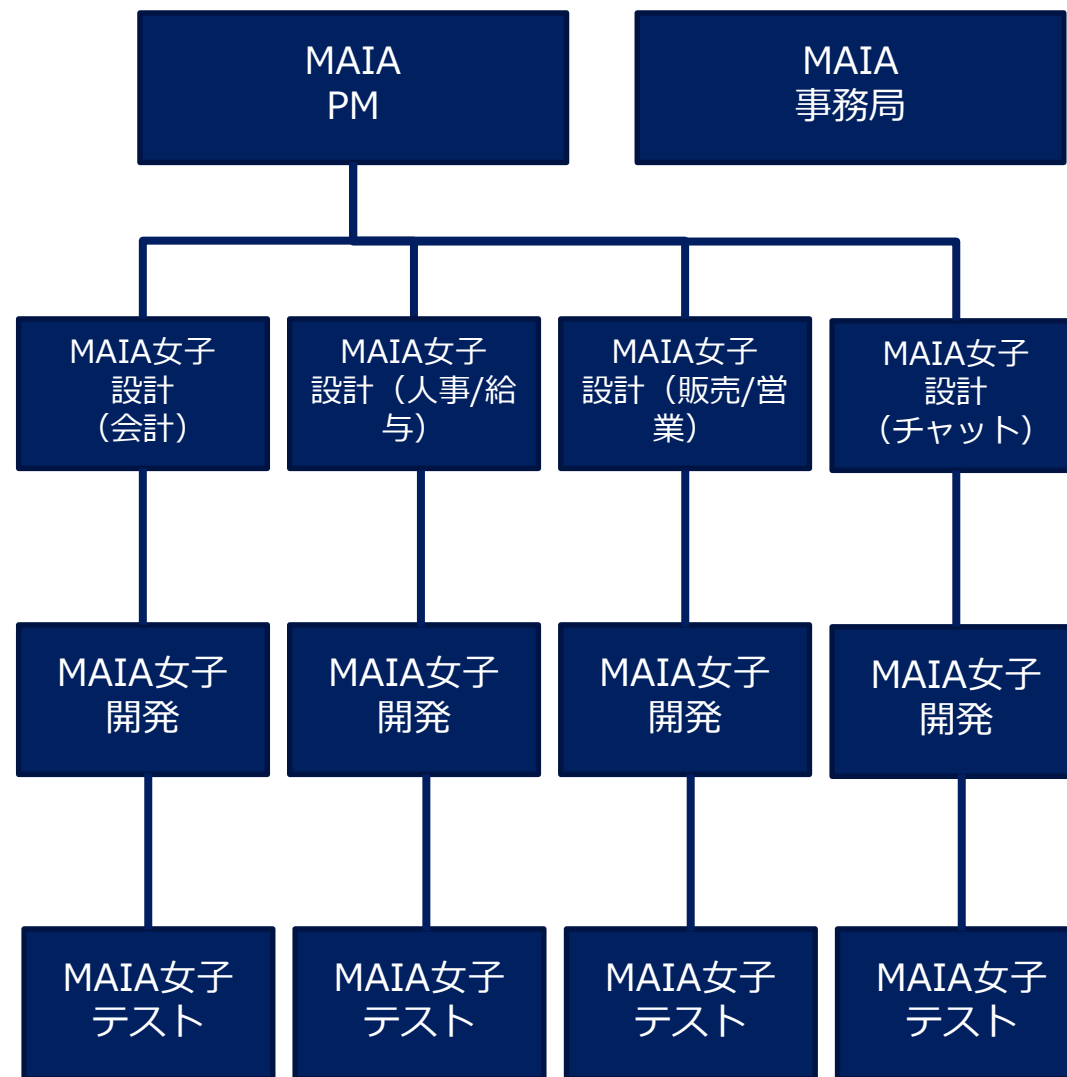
MAIA
PM

MAIA
事務局

MAIA女子
設計
（会計）

MAIA女子
設計（人事/給与）

MAIA女子
設計（販売/営業）

MAIA女子
設計
（チャット）

MAIA女子
開発

MAIA女子
開発

MAIA女子
開発

MAIA女子
開発

MAIA女子
テスト

MAIA女子
テスト

MAIA女子
テスト

MAIA女子
テスト